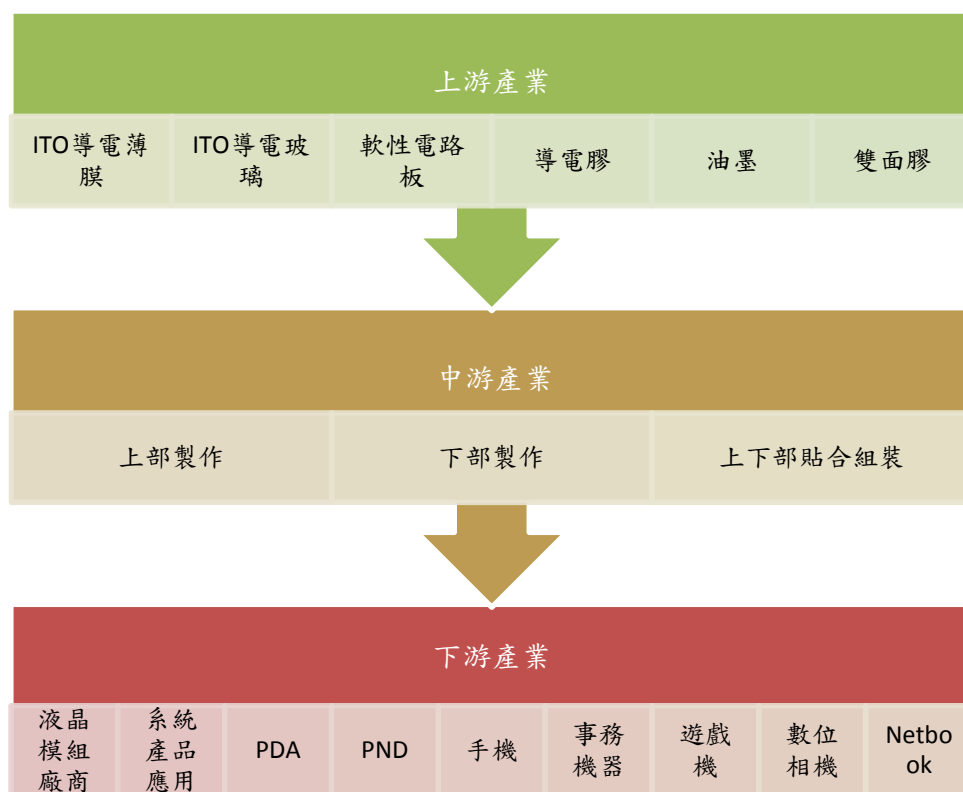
上游產業

| ITO導電薄膜 | ITO導電玻璃 | 軟性電路板 | 導電膠 | 油墨 | 雙面膠 |
|---|---|---|---|---|---|

中游產業

| 上部製作 | 下部製作 | 上下部貼合組裝 |
|---|---|---|

下游產業

| 液晶模組廠商 | 系統產品應用 | PDA | PND | 手機 | 事務機器 | 遊戲機 | 數位相機 | Netbook |
|---|---|---|---|---|---|---|---|---|